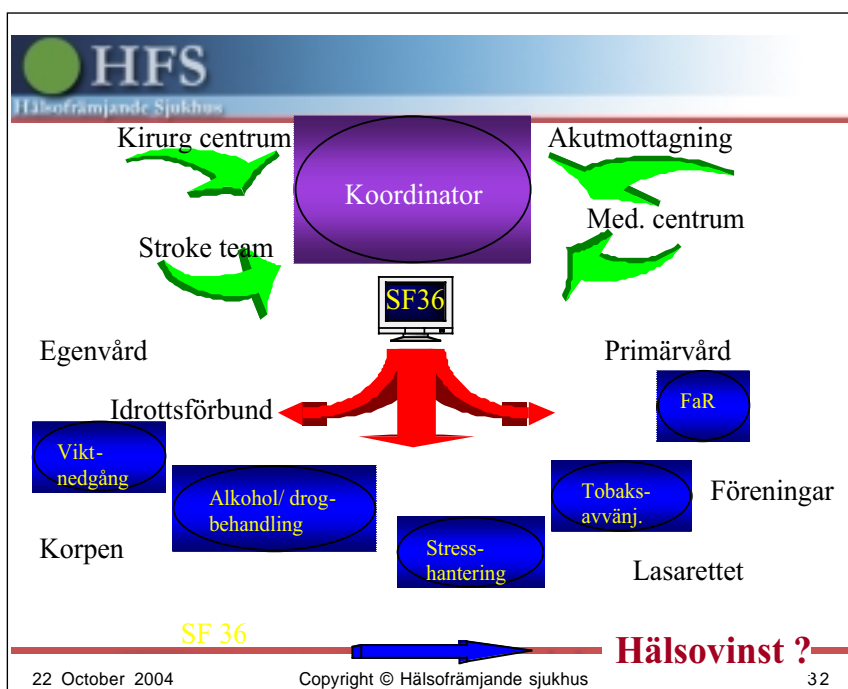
HFS
Hälsofrämjande Sjukhus

Kirurg centrum

Koordinator

Akutmottagning

Med. centrum

Stroke team

SF36

Egenvård

Primärvård

Idrottsförbund

FaR

Viktnedgång

Alkohol/ drogbehandling

Tobaksavvänj.

Föreningar

Korpen

Stresshantering

Lasarettet

SF 36

Hälsovinst ?

22 October 2004

Copyright © Hälsofrämjande sjukhus

32